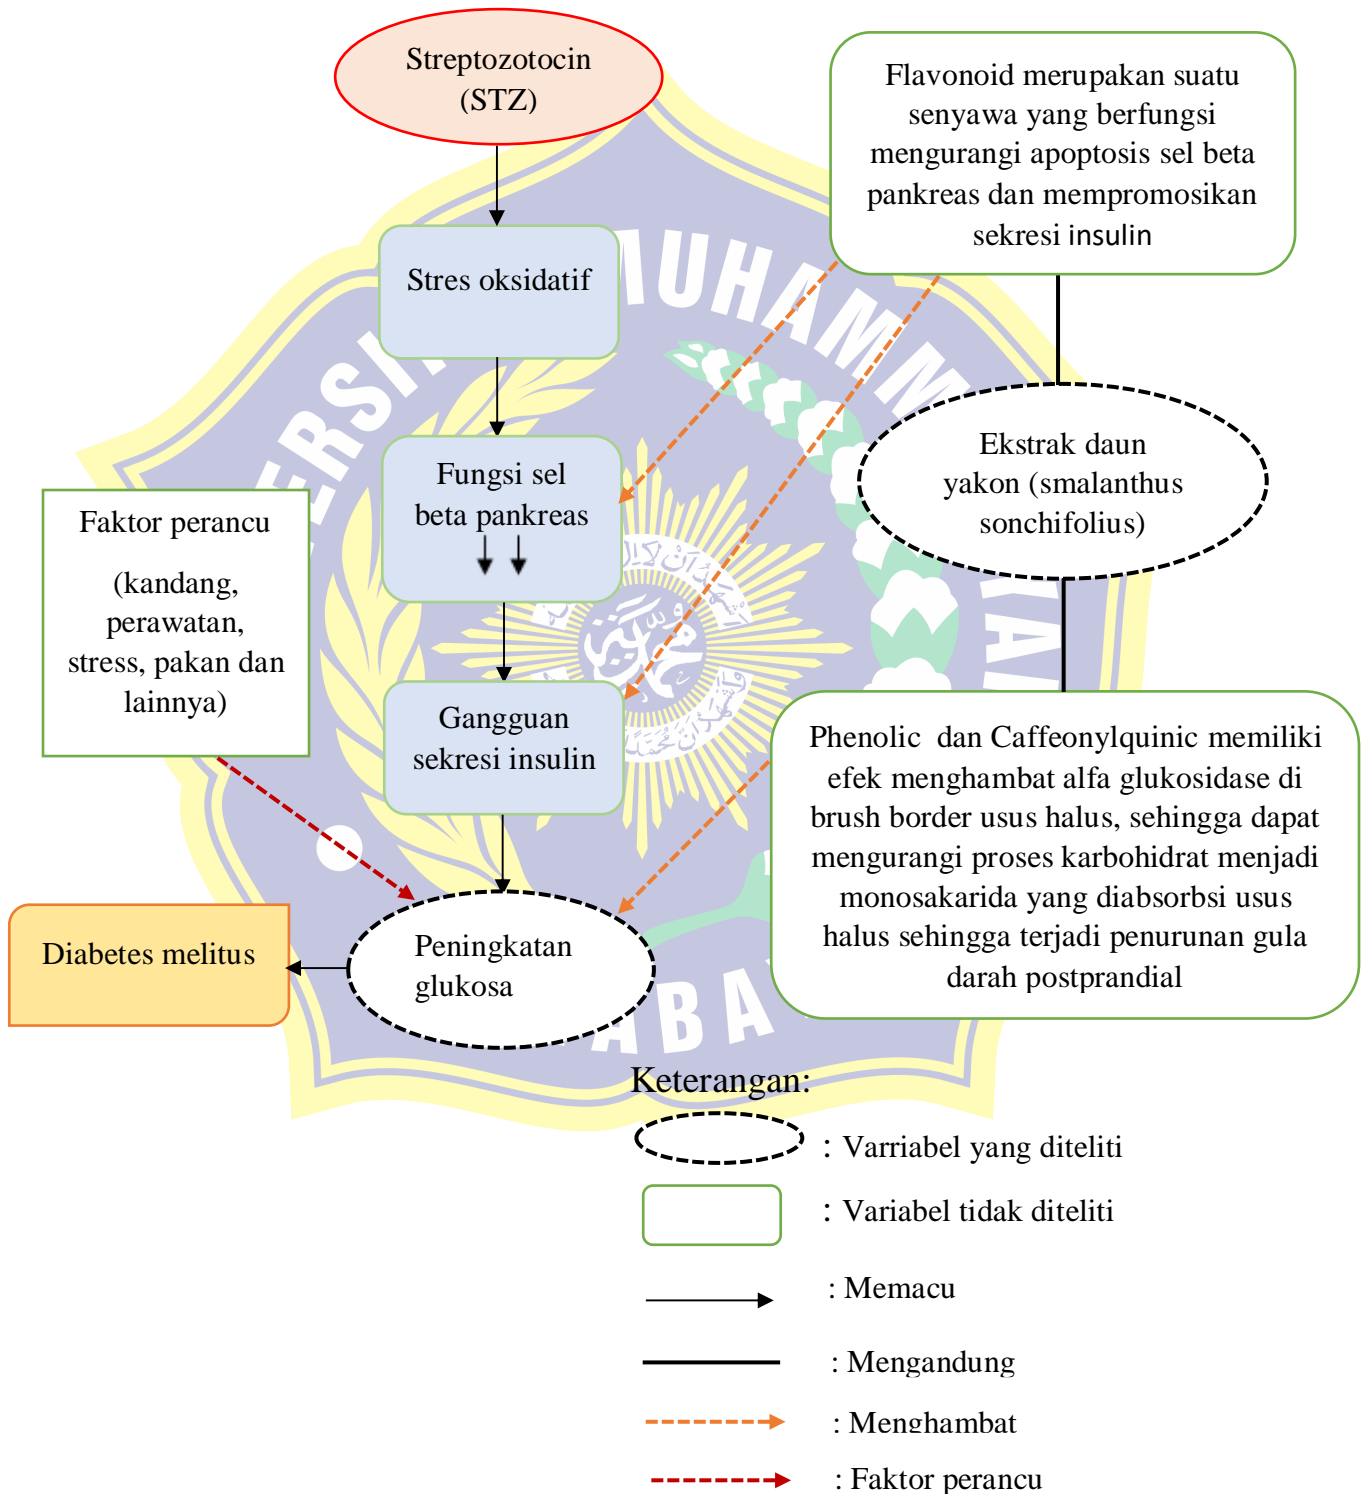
Streptozotocin (STZ)

Flavonoid merupakan suatu senyawa yang berfungsi mengurangi apoptosis sel beta pankreas dan mempromosikan sekresi insulin

Stres oksidatif

Fungsi sel beta pankreas ↓↓

Ekstrak daun yakon (smalanthus sonchifolius)

Faktor perancu

(kandang, perawatan, stress, pakan dan lainnya)

Gangguan sekresi insulin

Phenolic dan Caffeonylquinic memiliki efek menghambat alfa glukosidase di brush border usus halus, sehingga dapat mengurangi proses karbohidrat menjadi monosakarida yang diabsorbsi usus halus sehingga terjadi penurunan gula darah postprandial

Diabetes melitus

Peningkatan glukosa

Keterangan:

: Varriabel yang diteliti

: Variabel tidak diteliti

: Memacu

: Mengandung

: Menghambat

: Faktor perancu